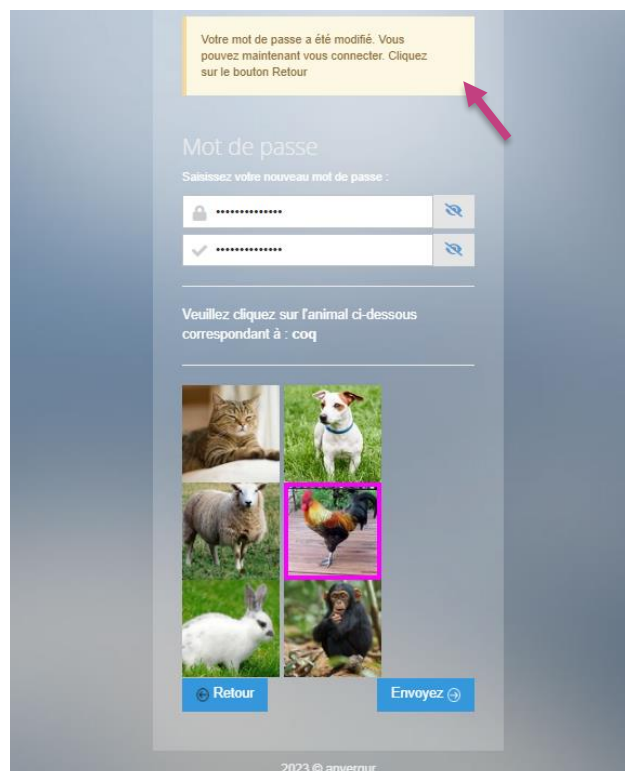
Votre mot de passe a été modifié. Vous pouvez maintenant vous connecter. Cliquez sur le bouton Retour

Mot de passe

Saisissez votre nouveau mot de passe :

••••••••••••••

••••••••••••••

Veuillez cliquez sur l'animal ci-dessous correspondant à : coq

Retour

Envoyez

2023 © anvergur